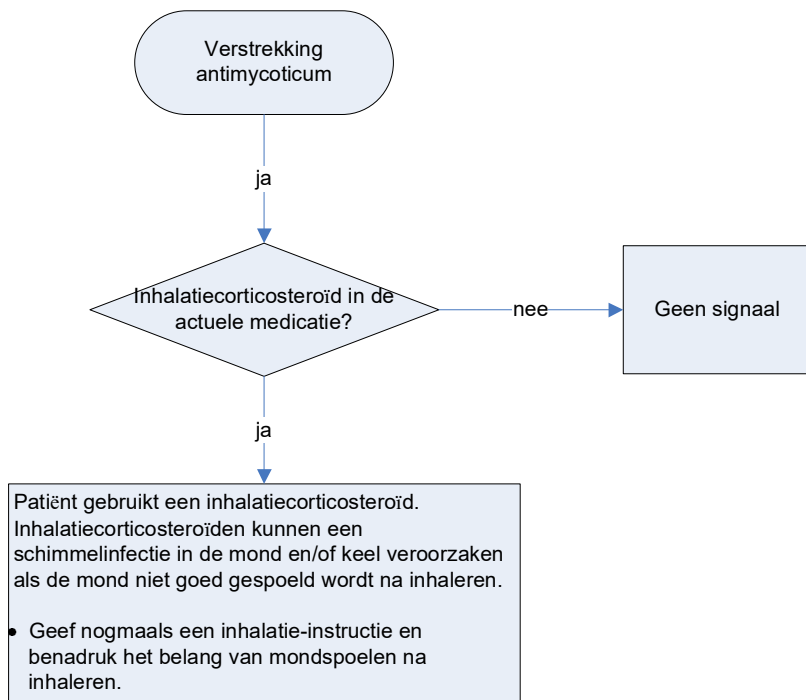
Verstrekking antimycoticum

ja

Inhalatiecorticosteroïd in de actuele medicatie?

nee

Geen signaal

ja

Patiënt gebruikt een inhalatiecorticosteroïd. Inhalatiecorticosteroïden kunnen een schimmelinfectie in de mond en/of keel veroorzaken als de mond niet goed gespoeld wordt na inhaleren.

• Geef nogmaals een inhalatie-instructie en benadruk het belang van mondspoelen na inhaleren.